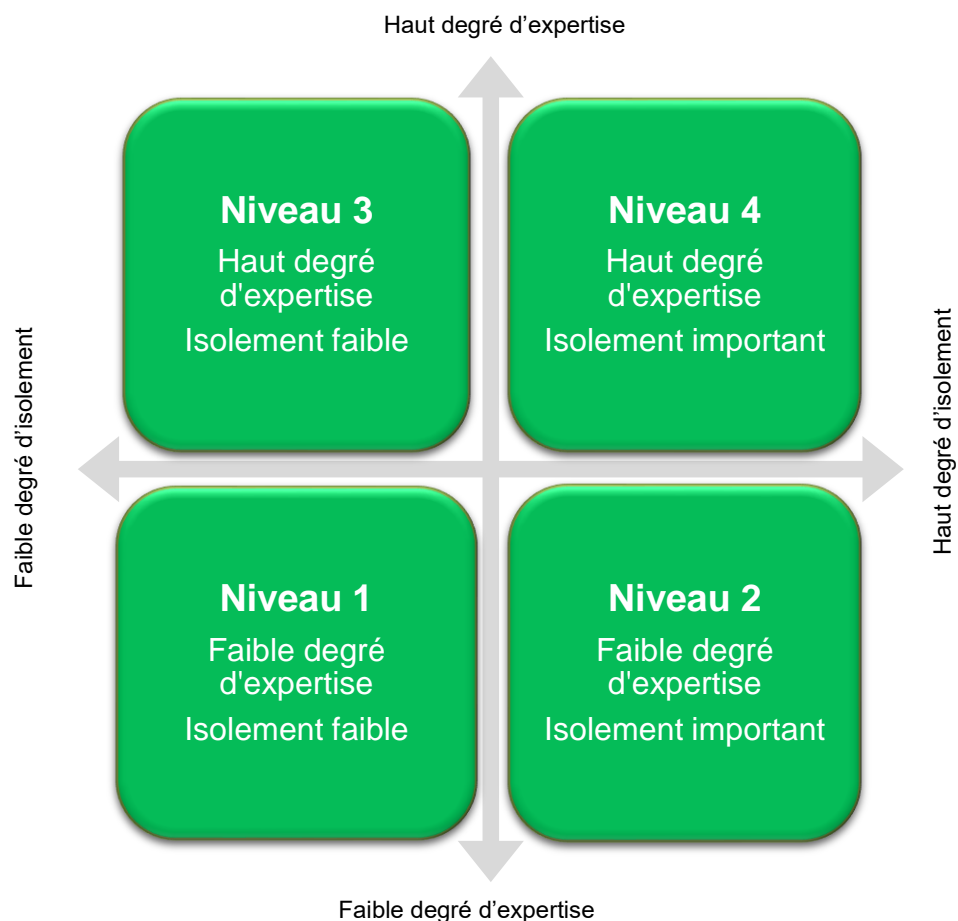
Haut degré d’expertise

Faible degré d’isolement

Niveau 3
Haut degré d'expertise
Isolement faible

Niveau 4
Haut degré d'expertise
Isolement important

Haut degré d’isolement

Niveau 1
Faible degré d'expertise
Isolement faible

Niveau 2
Faible degré d'expertise
Isolement important

Faible degré d’expertise